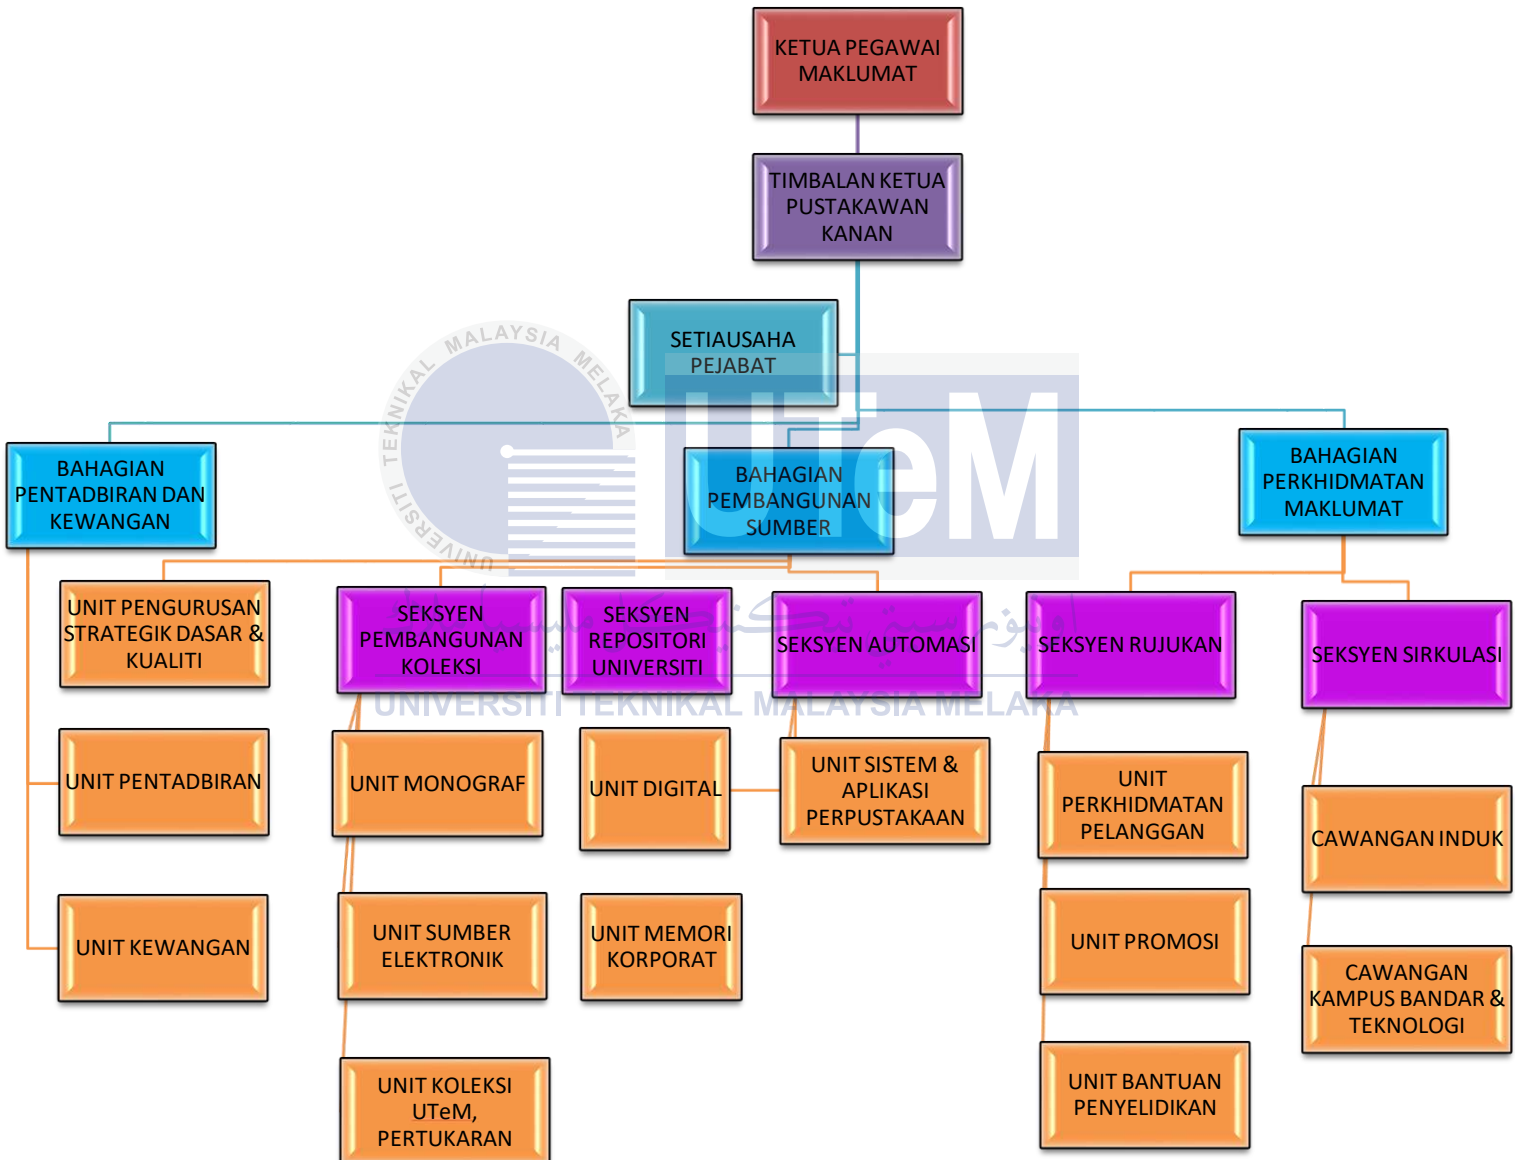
KETUA PEGAWAI MAKLUMAT

TIMBALAN KETUA PUSTAKAWAN KANAN

SETIAUSAHA PEJABAT

BAHAGIAN PENTADBIRAN DAN KEWANGAN

BAHAGIAN PEMBANGUNAN SUMBER

BAHAGIAN PERKHIDMATAN MAKLUMAT

UNIT PENGURUSAN STRATEGIK DASAR & KUALITI

UNIT PENTADBIRAN

UNIT KEWANGAN

SEKSYEN PEMBANGUNAN KOLEKSI

UNIT MONOGRAF

UNIT SUMBER ELEKTRONIK

UNIT KOLEKSI UTeM, PERTUKARAN

SEKSYEN REPOSITORI UNIVERSITI

UNIT DIGITAL

UNIT MEMORI KORPORAT

SEKSYEN AUTOMASI

UNIT SISTEM & APLIKASI PERPUSTAKAAN

SEKSYEN RUJUKAN

UNIT PERKHIDMATAN PELANGGAN

UNIT PROMOSI

UNIT BANTUAN PENYELIDIKAN

SEKSYEN SIRKULASI

CAWANGAN INDUK

CAWANGAN KAMPUS BANDAR & TEKNOLOGI

UNIVERSITI TEKNIKAL MALAYSIA MELAKA

UTeM